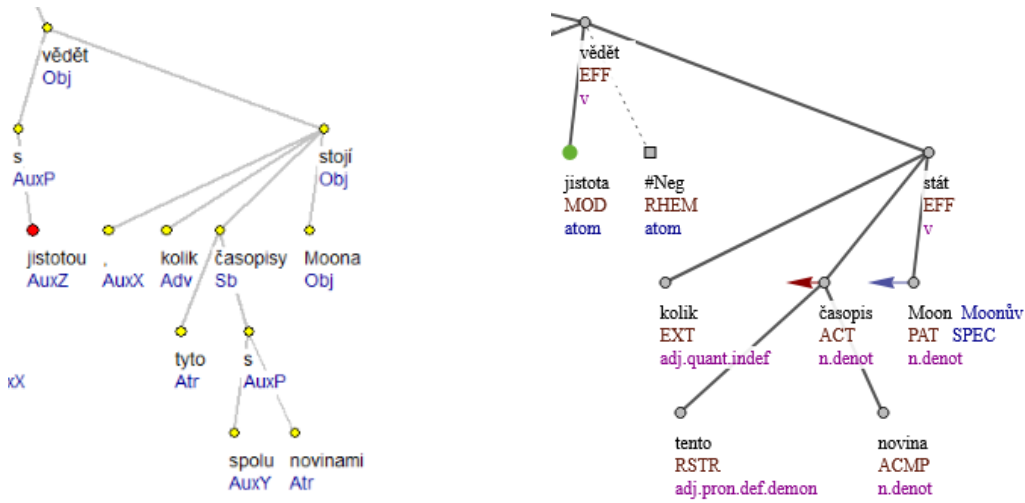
vědět
Obj

s
AuxP

stojí
Obj

jistotou
AuxZ

,
AuxX

kolik
Adv

časopisy
Sb

Moona
Obj

tyto
Atr

s
AuxP

xX

spolu
AuxY

novinami
Atr

vědět
EFF
v

jistota
MOD
atom

#Neg
RHEM
atom

stát
EFF
v

kolik
EXT
adj.quant.indef

časopis
ACT
n.denot

Moon
PAT
n.denot

Moonův
SPEC

tento
RSTR
adj.pron.def.demon

novina
ACMP
n.denot